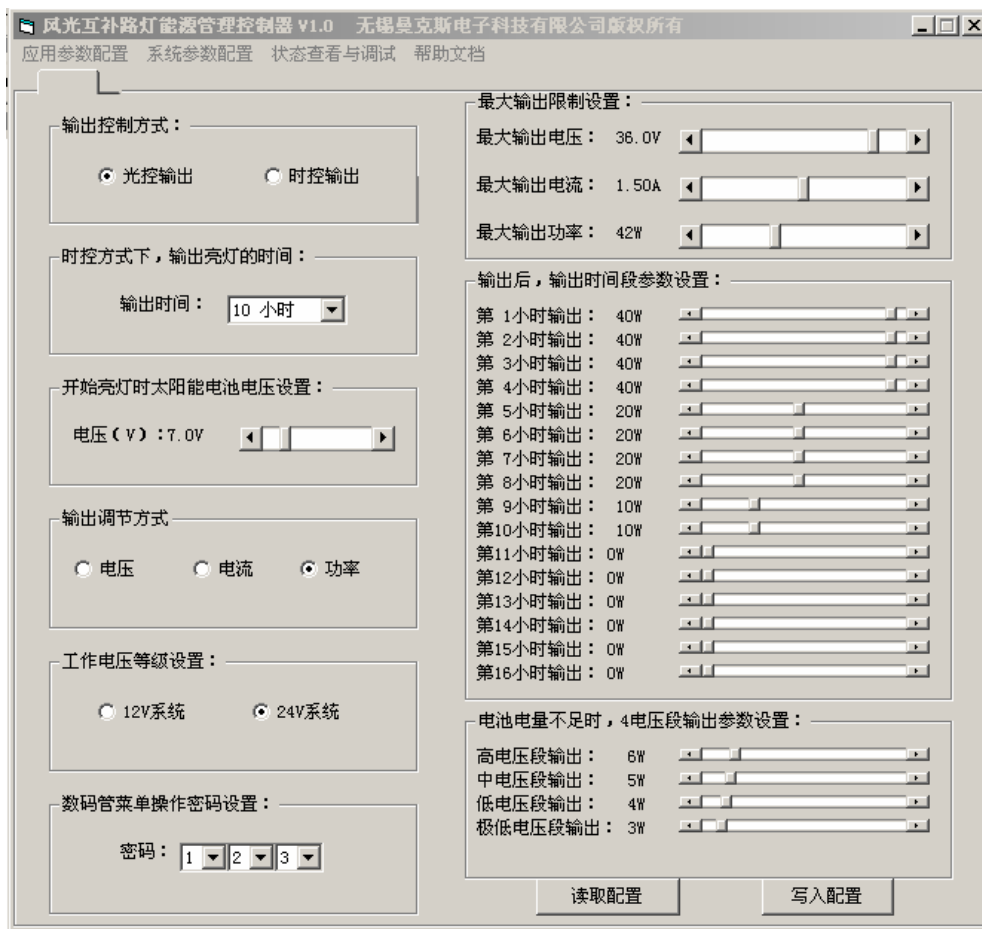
风光互补路灯能源管理控制器 V1.0 无锡曼克斯电子科技有限公司版权所有

应用参数配置 系统参数配置 状态查看与调试 帮助文档

输出控制方式：
光控输出 时控输出

时控方式下，输出亮灯的时间：
输出时间： 10 小时

开始亮灯时太阳能电池电压设置：
电压（V）：7.0V

输出调节方式
电压 电流 功率

工作电压等级设置：
12V系统 24V系统

数码管菜单操作密码设置：
密码： 1 2 3

最大输出限制设置：
最大输出电压： 36.0V
最大输出电流： 1.50A
最大输出功率： 42W

输出后，输出时间段参数设置：
第 1小时输出： 40W
第 2小时输出： 40W
第 3小时输出： 40W
第 4小时输出： 40W
第 5小时输出： 20W
第 6小时输出： 20W
第 7小时输出： 20W
第 8小时输出： 20W
第 9小时输出： 10W
第10小时输出： 10W
第11小时输出： 0W
第12小时输出： 0W
第13小时输出： 0W
第14小时输出： 0W
第15小时输出： 0W
第16小时输出： 0W

电池电量不足时，4电压段输出参数设置：
高电压段输出： 6W
中电压段输出： 5W
低电压段输出： 4W
极低电压段输出： 3W

读取配置 写入配置